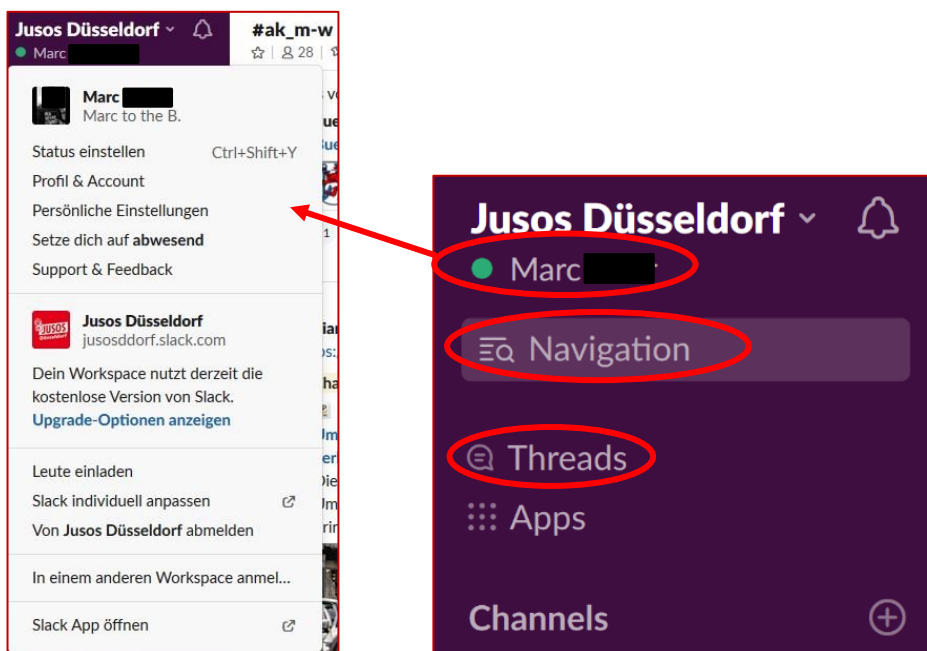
Jusos Düsseldorf
Marc
#ak_m-w
28

Marc
Marc to the B.

Status einstellen Ctrl+Shift+Y
Profil & Account
Persönliche Einstellungen
Setze dich auf abwesend
Support & Feedback

Jusos Düsseldorf
jusosddorf.slack.com

Dein Workspace nutzt derzeit die kostenlose Version von Slack.
Upgrade-Optionen anzeigen

Leute einladen
Slack individuell anpassen
Von Jusos Düsseldorf abmelden

In einem anderen Workspace anmel...

Slack App öffnen

Jusos Düsseldorf
Marc
Navigation
Threads
Apps
Channels